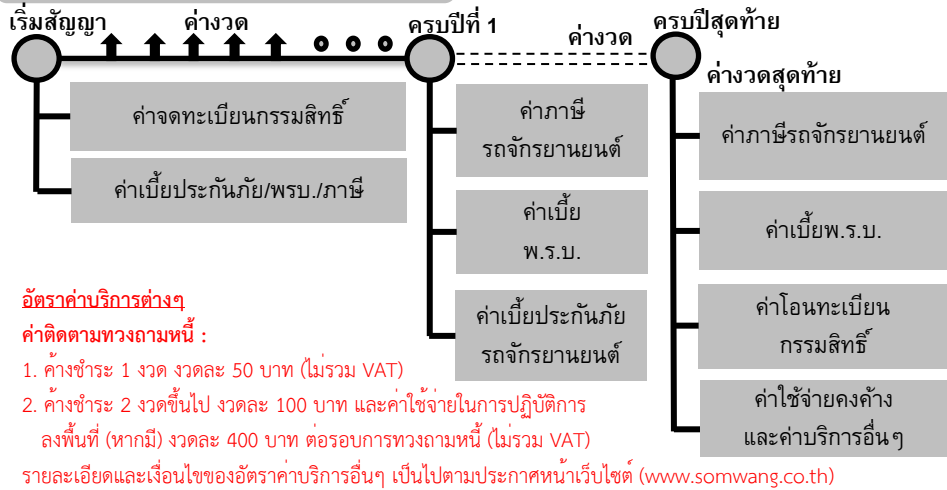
เริ่มสัญญา

ค่างวด

ครบปีที่ 1

ค่างวด

ครบปีสุดท้าย

ค่างวดสุดท้าย

ค่าจดทะเบียนกรรมสิทธิ์

ค่าเบี้ยประกันภัย/พรบ./ภาษี

ค่าภาษี รถจักรยานยนต์

ค่าเบี้ย พ.ร.บ.

ค่าเบี้ยประกันภัย รถจักรยานยนต์

ค่าภาษีรถจักรยานยนต์

ค่าเบี้ยพ.ร.บ.

ค่าโอนทะเบียน กรรมสิทธิ์

ค่าใช้จ่ายคงค้าง และค่าบริการอื่นๆ

อัตราค่าบริการต่างๆ

ค่าติดตามทวงถามหนี้ :

1. ค้างชำระ 1 งวด งวดละ 50 บาท (ไม่รวม VAT)

2. ค้างชำระ 2 งวดขึ้นไป งวดละ 100 บาท และค่าใช้จ่ายในการปฏิบัติการลงพื้นที่ (หากมี) งวดละ 400 บาท ต่อรอบการทวงถามหนี้ (ไม่รวม VAT)

รายละเอียดและเงื่อนไขของอัตราค่าบริการอื่นๆ เป็นไปตามประกาศหน้าเว็บไซต์ (www.somwang.co.th)